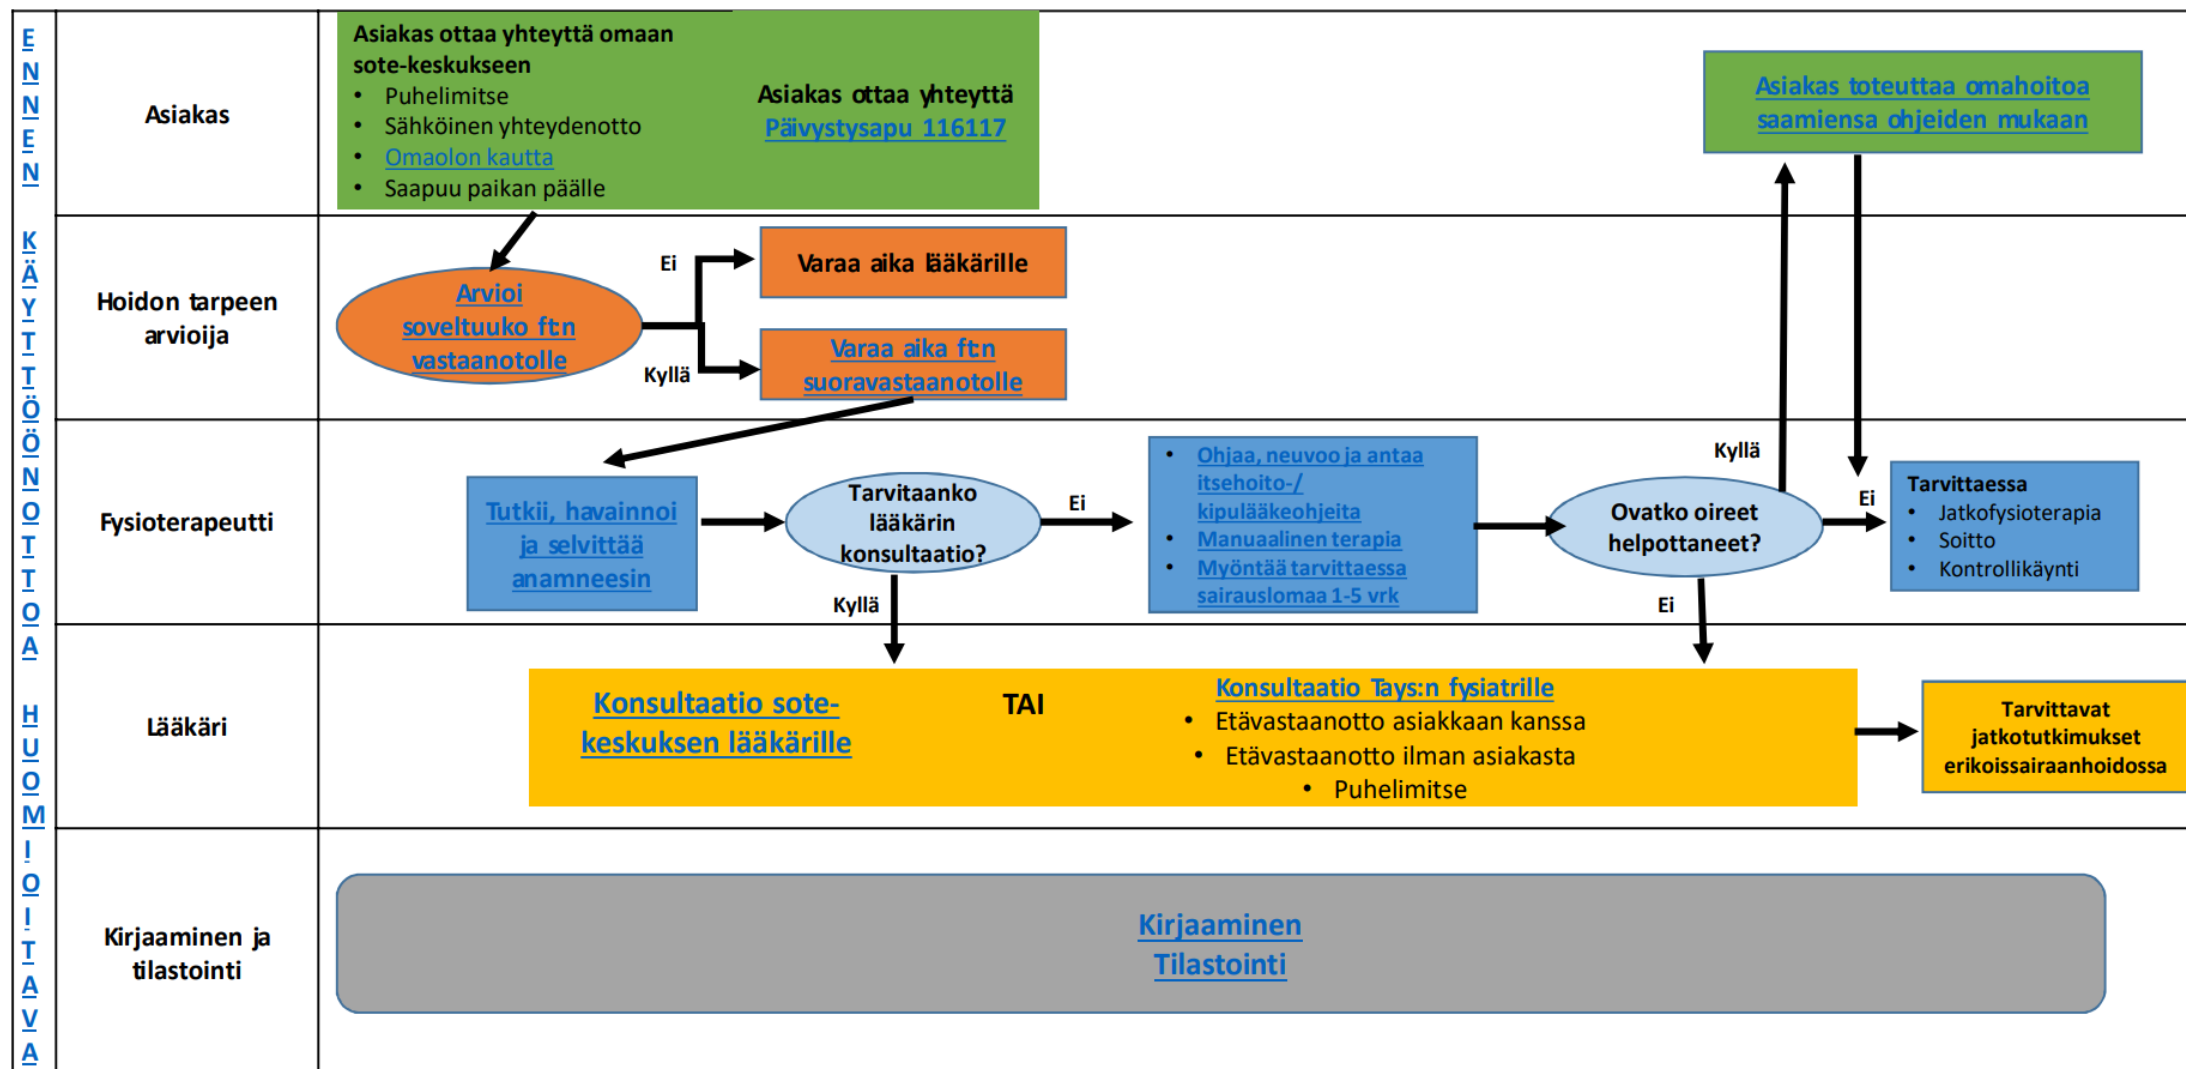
ENNEN KÄYTTÖÖNOTTOA HUOMIOITAVA

Asiakas

Asiakas ottaa yhteyttä omaan sote-keskukseen
• Puhelimitse
• Sähköinen yhteydenotto
• Omaolon kautta
• Saapuu paikan päälle

Asiakas ottaa yhteyttä Päivystysapu 116117

Asiakas toteuttaa omahoitoa saamiensa ohjeiden mukaan

Hoidon tarpeen arvioija

Arvioi soveltuuko ft:n vastaanotolle

Ei

Varaa aika lääkärille

Kyllä

Varaa aika ft:n suoravastaanotolle

Fysioterapeutti

Tutkii, havainnoi ja selvittää anamneesin

Tarvitaanko lääkärin konsultaatio?

Ei

• Ohjaa, neuvoo ja antaa itsehoito-/ kipulääkeohjeita
• Manuaalinen terapia
• Myöntää tarvittaessa sairauslomaa 1-5 vrk

Kyllä

Ovatko oireet helpottaneet?

Ei

Tarvittaessa
• Jatkofysioterapia
• Soitto
• Kontrollikäynti

Kyllä

Ei

Lääkäri

Konsultaatio sote-keskuksen lääkärille

TAI

Konsultaatio Tays:n fysiatrille
• Etävastaanotto asiakkaan kanssa
• Etävastaanotto ilman asiakasta
• Puhelimitse

Tarvittavat jatkotutkimukset erikoissairaanhoidossa

Kirjaaminen ja tilastointi

Kirjaaminen
Tilastointi